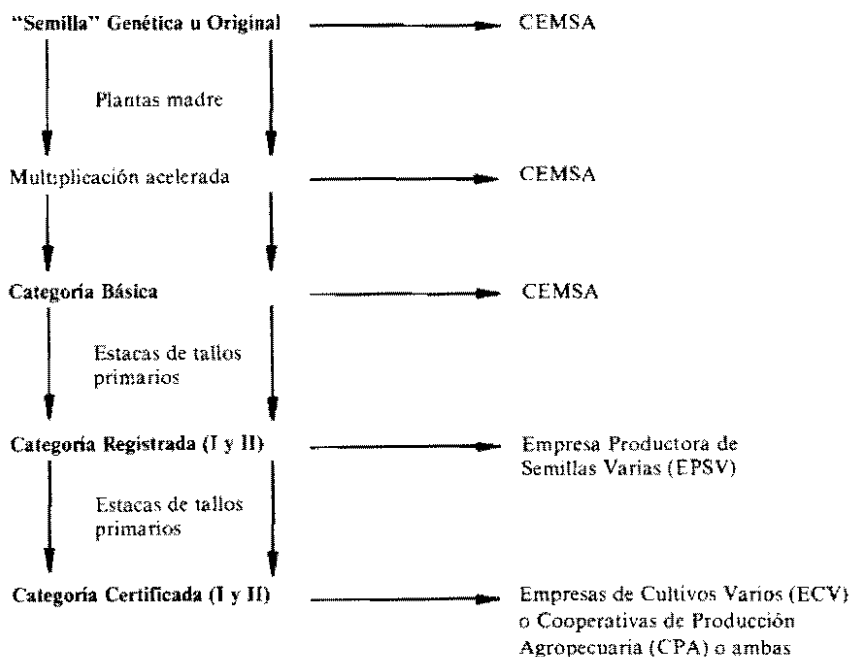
"Semilla" Genética u Original

CEMSA

Plantas madre

Multiplicación acelerada

CEMSA

Categoría Básica

CEMSA

Estacas de tallos primarios

Categoría Registrada (I y II)

Empresa Productora de Semillas Varias (EPSV)

Estacas de tallos primarios

Categoría Certificada (I y II)

Empresas de Cultivos Varios (ECV) o Cooperativas de Producción Agropecuaria (CPA) o ambas